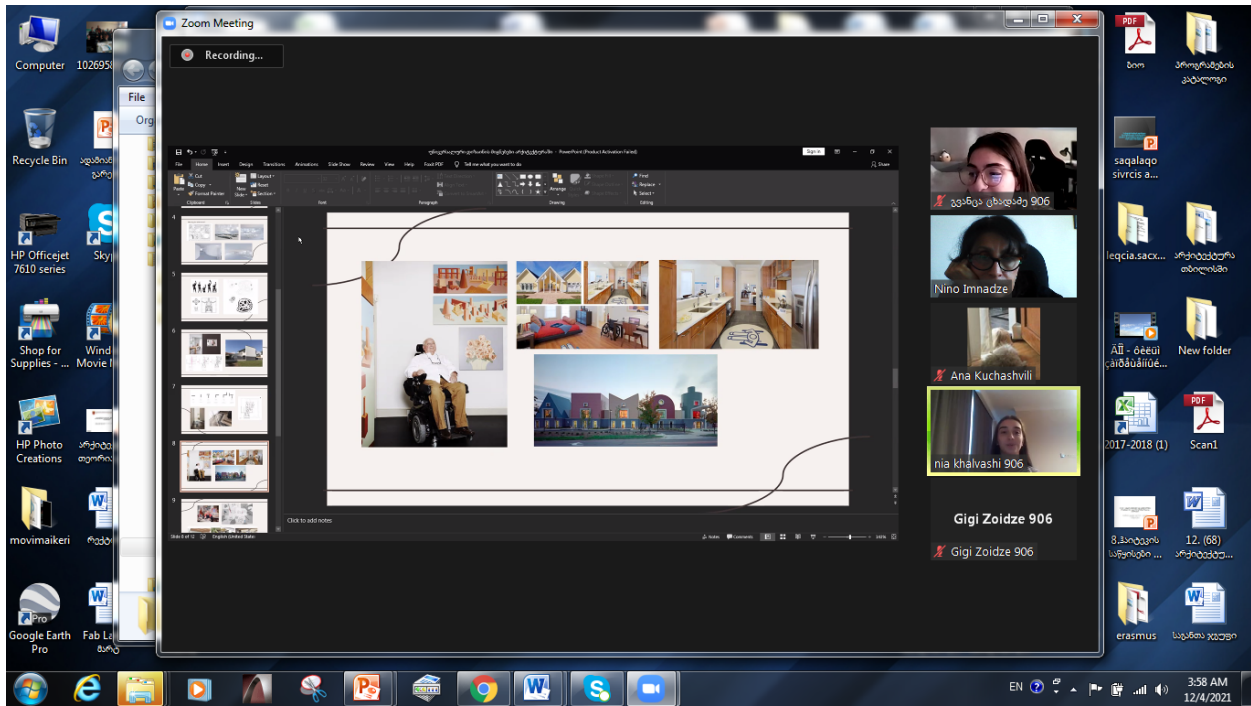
Computer
102695
Recycle Bin
HP Officejet 7610 series
Skyp
Shop for Supplies - ...
Wind Movie M
HP Photo Creations
movimaikeri
Google Earth Pro
Fab La
File
Org

Zoom Meeting
Recording...

File Home Insert Design Transitions Animations Slide Show Review View Help Foxit PDF Tell me what you want to do
Sign in
Share
Paste
Cut
Copy
Format Painter
Clipboard
New Slide
Layout
Reset
Section
Slides
Font
Paragraph
Drawing
Arrange
Find
Replace
Select
Editing
PowerPoint (Product Activation Failed)
4
5
6
7
8
9
Click to add notes
Slide 8 of 12
English (United States)
Notes
Comments

გვანცა ცხადაძე 906
Nino Imnadze
Ana Kuchashvili
nia khalvashi 906
Gigi Zoidze 906
Gigi Zoidze 906

ბიო
პროგრამების კატალოგი
saqalaqo sivrcis a...
leqcia.sacx...
არქიტექტურა თბილისში
ÀÏÏ - ôèëüì çàïðåùåííîå...
New folder
2017-2018 (1)
Scan1
8.პაიტაკის საწყისები ...
12. (68) არქიტექტურ...
erasmus
საგანთა ჯგუფი

EN
3:58 AM
12/4/2021